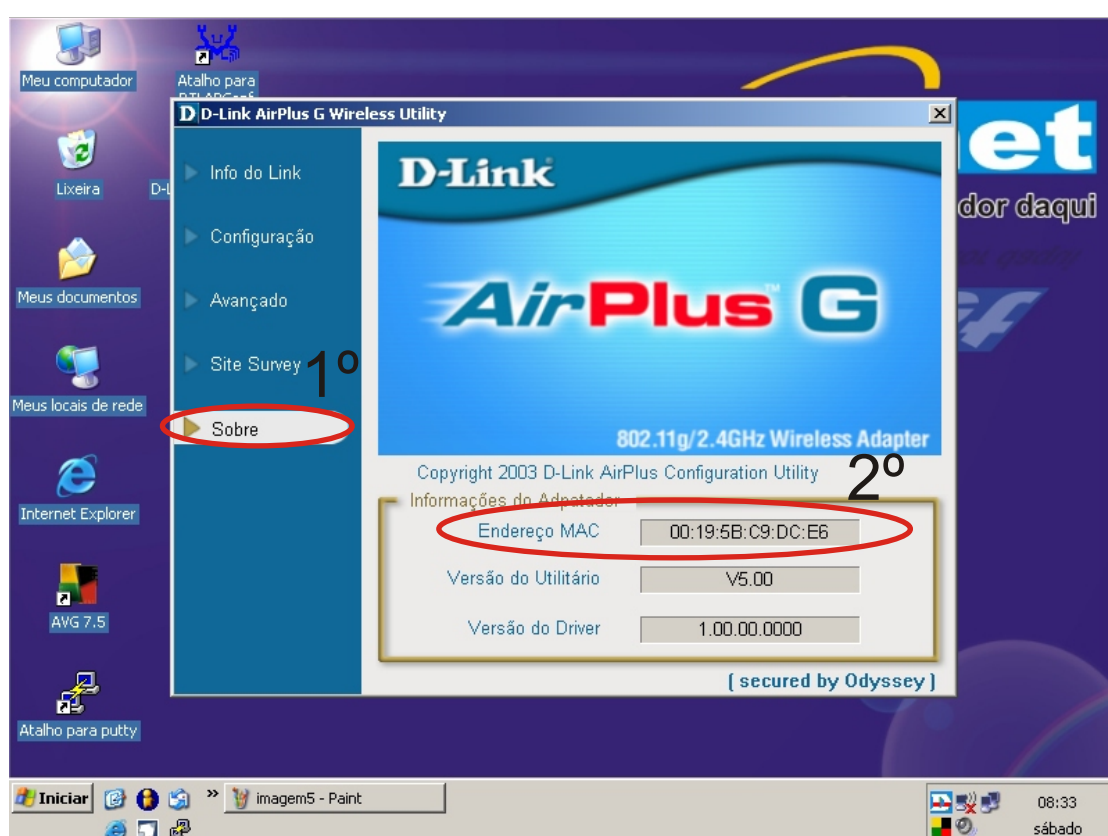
Meu computador

Atalho para RTLABCanf

Lixeira

D-L

Meus documentos

Meus locais de rede

Internet Explorer

AVG 7.5

Atalho para putty

D-Link AirPlus G Wireless Utility

Info do Link

Configuração

Avançado

Site Survey

1º

Sobre

D-Link

AirPlus G

802.11g/2.4GHz Wireless Adapter

Copyright 2003 D-Link AirPlus Configuration Utility

2º

Informações do Adpatador

Endereço MAC 00:19:5B:C9:DC:E6

Versão do Utilitário V5.00

Versão do Driver 1.00.00.0000

[ secured by Odyssey ]

et

dor daqui

Iniciar

imagem5 - Paint

08:33
sábado